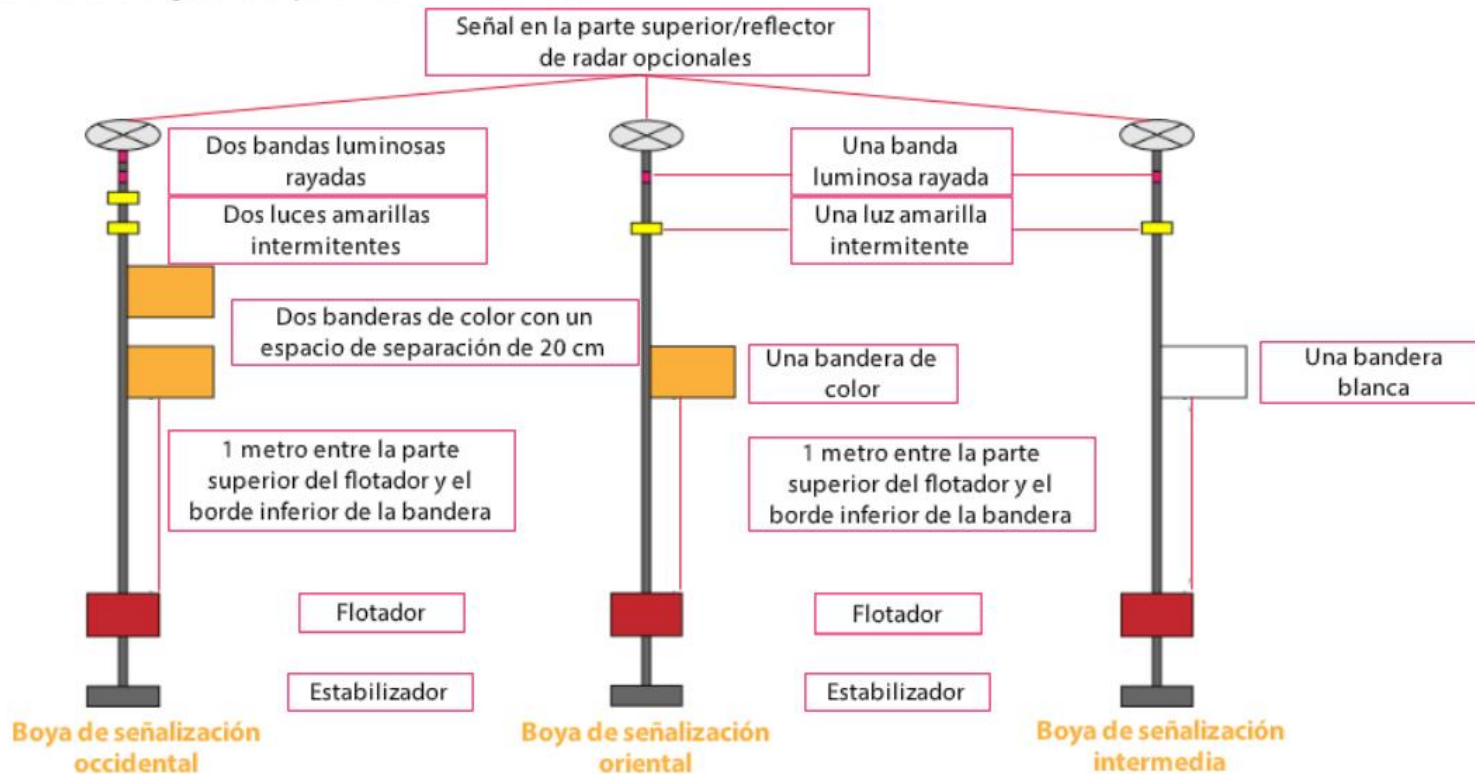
Señal en la parte superior/reflector de radar opcionales

Dos bandas luminosas rayadas

Dos luces amarillas intermitentes

Dos banderas de color con un espacio de separación de 20 cm

1 metro entre la parte superior del flotador y el borde inferior de la bandera

Flotador

Estabilizador

Boya de señalización occidental

Una banda luminosa rayada

Una luz amarilla intermitente

Una bandera de color

1 metro entre la parte superior del flotador y el borde inferior de la bandera

Flotador

Estabilizador

Boya de señalización oriental

Una bandera blanca

Boya de señalización intermedia